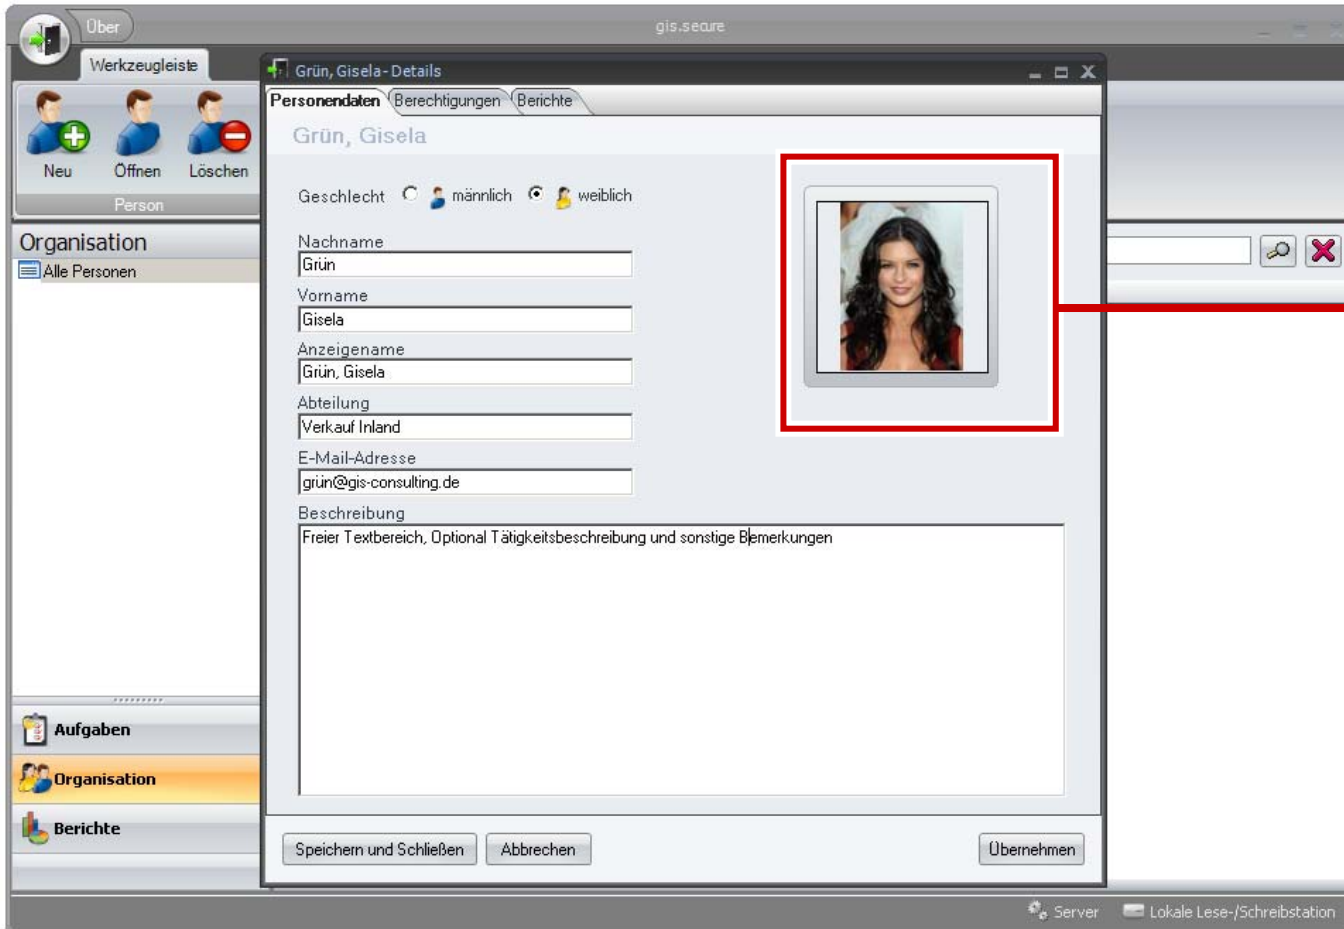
Über

gis.secure

Werkzeugleiste

Neu
Öffnen
Löschen
Person

Organisation
Alle Personen

Aufgaben
Organisation
Berichte

Grün, Gisela - Details

Personendaten
Berechtigungen
Berichte

Grün, Gisela

Geschlecht männlich weiblich

Nachname
Grün

Vorname
Gisela

Anzeigename
Grün, Gisela

Abteilung
Verkauf Inland

E-Mail-Adresse
grün@gis-consulting.de

Beschreibung
Freier Textbereich, Optional Tätigkeitsbeschreibung und sonstige Bemerkungen

Speichern und Schließen
Abbrechen
Übernehmen

Server
Lokale Lese-/Schreibstation